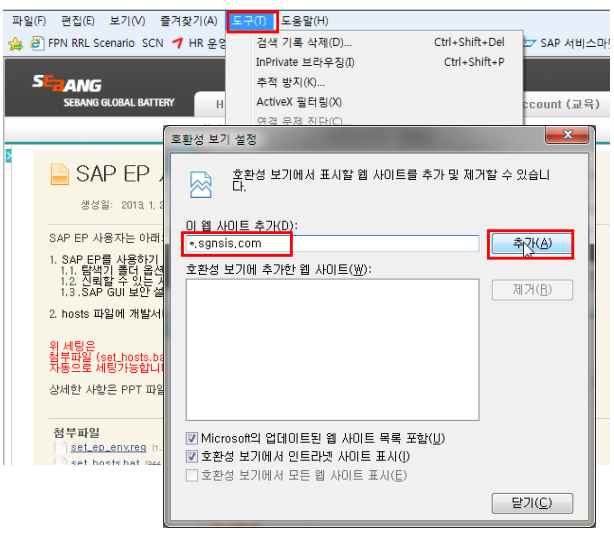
파일(F) 편집(E) 보기(V) 즐겨찾기(A) 도구(T) 도움말(H)

FPN RRL Scenario SCN HR 운영 SAP 서비스마

검색 기록 삭제(D)... Ctrl+Shift+Del
InPrivate 브라우징(I) Ctrl+Shift+P
추적 방지(K)...
ActiveX 필터링(X)
연결 문제 진단(C)

SEBANG
SEBANG GLOBAL BATTERY

H

ccount (교육)

SAP EP

생성일: 2013. 1.

SAP EP 사용자는 아래

1. SAP EP를 사용하기
1.1. 탐색기 툴더 옵션
1.2. 신뢰할 수 있는
1.3. SAP GUI 보안 설

2. hosts 파일에 개발서

위 세팅은
첨부파일 (set_hosts.ba
자동으로 세팅가능합니

상세한 사항은 PPT 파일

첨부파일
set_ep_env.reg
set_hosts.bat

호환성 보기 설정

호환성 보기에서 표시할 웹 사이트를 추가 및 제거할 수 있습니다.

이 웹 사이트 추가(D):
*.sgnsis.com
추가(A)

호환성 보기에 추가한 웹 사이트(W):
제거(R)

Microsoft의 업데이트된 웹 사이트 목록 포함(U)
호환성 보기에서 인트라넷 사이트 표시(I)
호환성 보기에서 모든 웹 사이트 표시(E)

닫기(C)